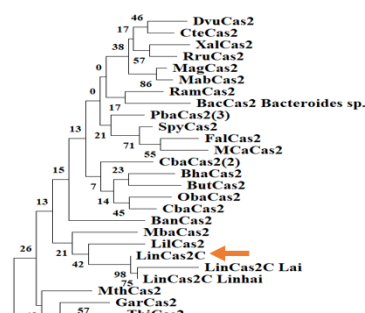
46
DvuCas2
17
CteCas2
38
XalCas2
57
RruCas2
0
MagCas2
86
MabCas2
0
RamCas2
17
BacCas2 Bacteroides sp.
PbaCas2(3)
13
21
SpyCas2
71
FalCas2
55
MCaCas2
15
CbaCas2(2)
23
BhaCas2
7
ButCas2
14
ObaCas2
45
CbaCas2
13
BanCas2
MbaCas2
21
LilCas2
42
LinCas2C
98
LinCas2C Lai
75
LinCas2C Linhai
26
MthCas2
57
GarCas2
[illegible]